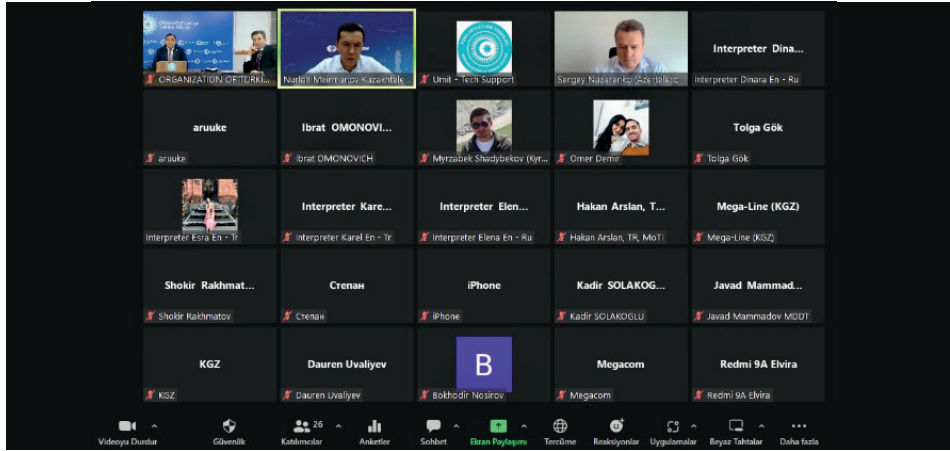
ORGANIZATION OF TURKI...
Nurlan Meirmanov Kazakhtele...
Umit - Tech Support
Sergey Nazarenko (Azerbaijan...
Interpreter Dina...
Interpreter Dinara En - Ru

aruuke
aruuke
Ibrat OMONOVI...
Ibrat OMONOVICH
Myrzabek Shadybekov (Kyr...
Omer Demir
Tolga Gök
Tolga Gök

Interpreter Esra En - Tr
Interpreter Kare...
Interpreter Karel En - Tr
Interpreter Elen...
Interpreter Elena En - Ru
Hakan Arslan, T...
Hakan Arslan, TR, MoTI
Mega-Line (KGZ)
Mega-Line (KGZ)

Shokir Rakhmat...
Shokir Rakhmatov
Степан
Степан
iPhone
iPhone
Kadir SOLAKOG...
Kadir SOLAKOGLU
Javad Mammad...
Javad Mammadov MDDT

KGZ
KGZ
Dauren Uvaliyev
Dauren Uvaliyev
B
Bokhodir Nosirov
Megacom
Megacom
Redmi 9A Elvira
Redmi 9A Elvira

Videoyu Durdur
Güvenlik
26
Katılımcılar
Anketler
Sohbet
Ekran Paylaşımı
Tercüme
Reaksiyonlar
Uygulamalar
Beyaz Tahtalar
Daha fazla